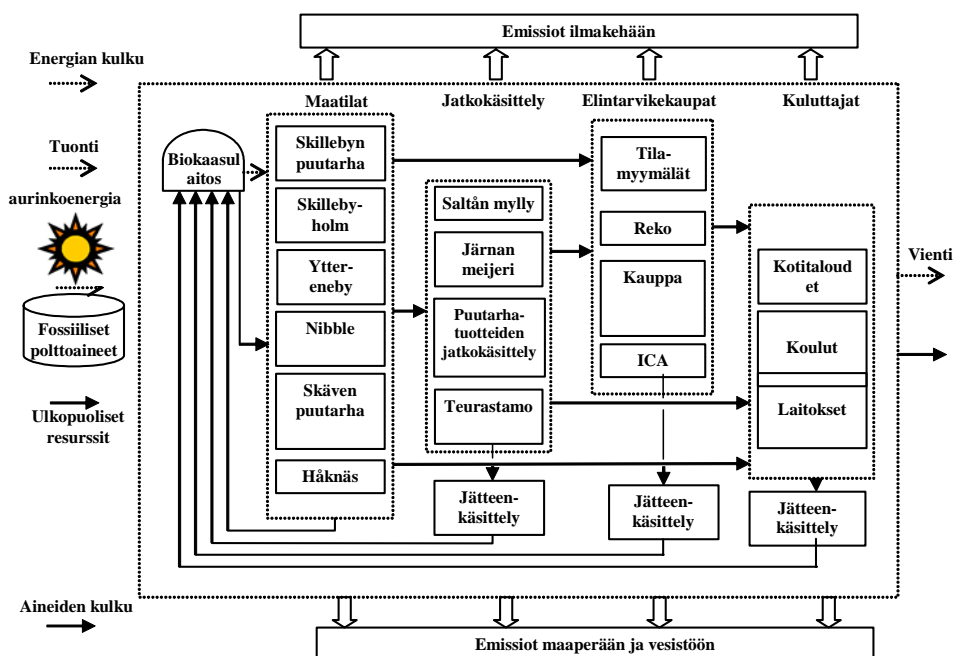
Emissiot ilmakehään

Energian kulku

Tuonti

aurinkoenergia

Fossiiliset polttoaineet

Ulkopuoliset resurssit

Aineiden kulku

Maatilat

Jatkokäsittely

Elintarvikekaupat

Kuluttajat

Biokaasul aitos

Skillebyn puutarha

Skilleby-holm

Ytter-eneby

Nibble

Skäven puutarha

Håknäs

Saltån mylly

Järnan meijeri

Puutarha-tuotteiden jatkokäsittely

Teurastamo

Tila-myymälät

Reko

Kauppa

ICA

Kotitaloud et

Koulut

Laitokset

Vienti

Jätteen-käsittely

Jätteen-käsittely

Jätteen-käsittely

Emissiot maaperään ja vesistöön